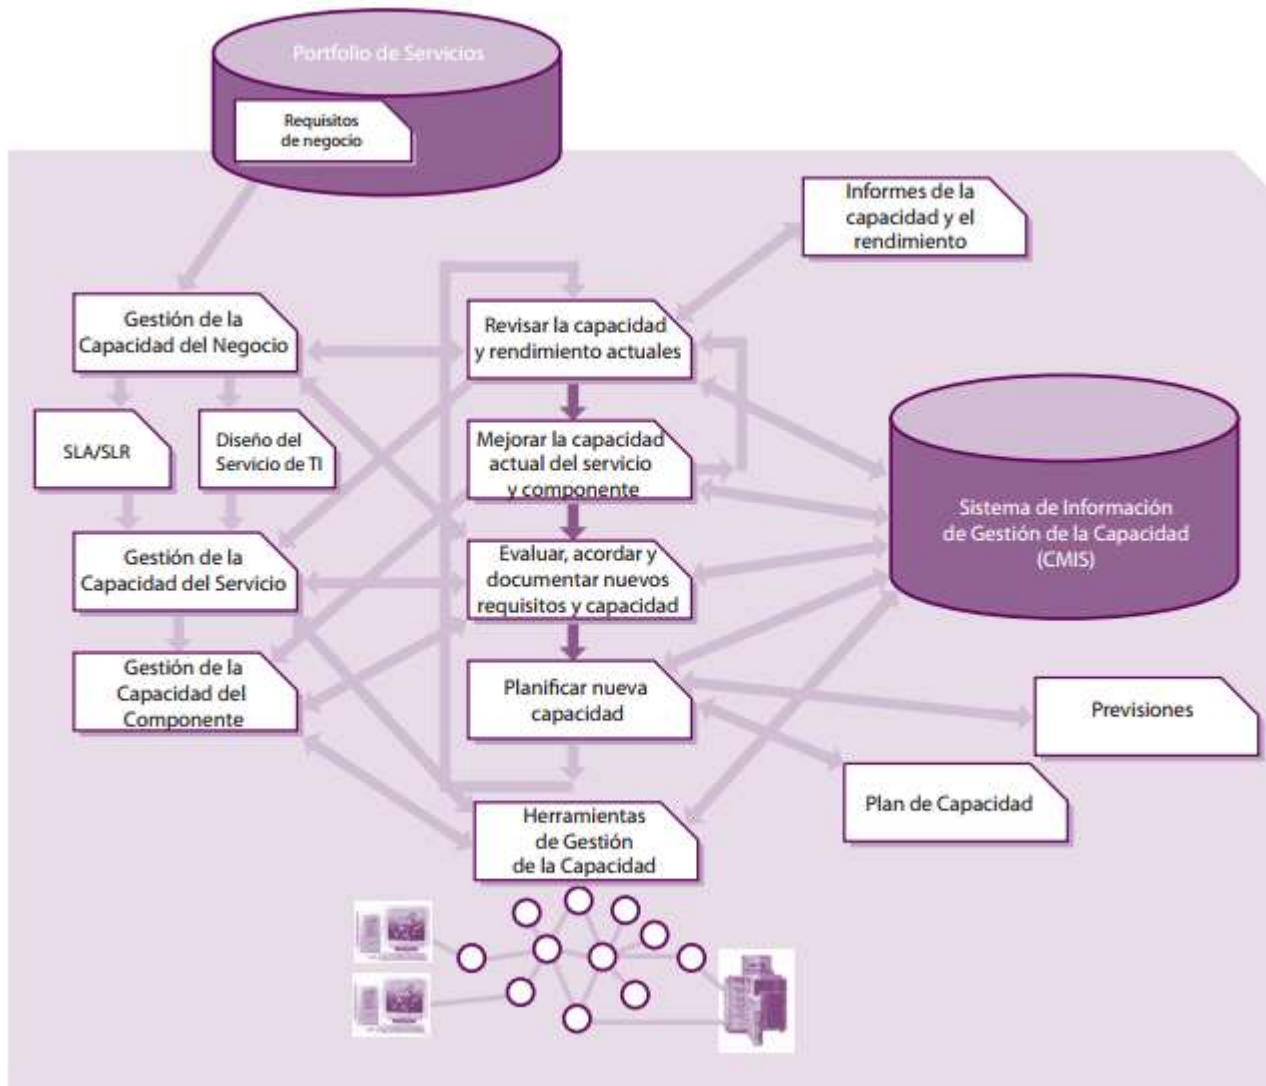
Portfolio de Servicios

Requisitos de negocio

Informes de la capacidad y el rendimiento

Gestión de la Capacidad del Negocio

Revisar la capacidad y rendimiento actuales

SLA/SLR

Diseño del Servicio de TI

Mejorar la capacidad actual del servicio y componente

Sistema de Información de Gestión de la Capacidad (CMIS)

Gestión de la Capacidad del Servicio

Evaluar, acordar y documentar nuevos requisitos y capacidad

Gestión de la Capacidad del Componente

Planificar nueva capacidad

Previsiones

Plan de Capacidad

Herramientas de Gestión de la Capacidad